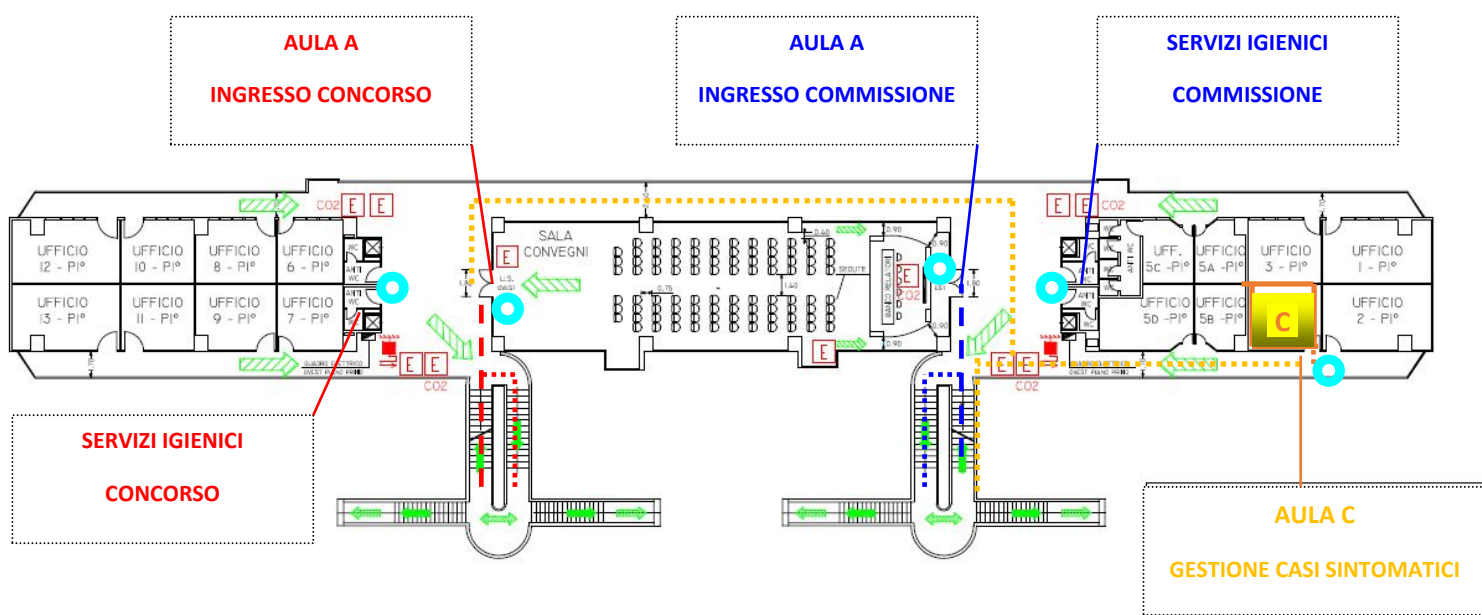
AULA A

INGRESSO CONCORSO

AULA A

INGRESSO COMMISSIONE

SERVIZI IGIENICI

COMMISSIONE

CO2 E E

UFFICIO 12 - PI°

UFFICIO 10 - PI°

UFFICIO 8 - PI°

UFFICIO 6 - PI°

UFFICIO 13 - PI°

UFFICIO 11 - PI°

UFFICIO 9 - PI°

UFFICIO 7 - PI°

WC

ANTI WC

ANTI WC

SALA CONVEGNI

E

L.S. OVEST

0.40

SEDUTE

1.40

0.75

BANCO RELATORI

0.90

E

CO2

L.S.E

1.90

E

E

E CO2

E E

CO2

UFF. 5C - PI°

UFFICIO 5A - PI°

UFFICIO 3 - PI°

UFFICIO 1 - PI°

UFFICIO 5D - PI°

UFFICIO 5B - PI°

UFFICIO 2 - PI°

C

ANTI WC

WC

E E CO2

QUADRO ELETTRICO OVEST PIANO PRIMO

SERVIZI IGIENICI

CONCORSO

AULA C

GESTIONE CASI SINTOMATICI